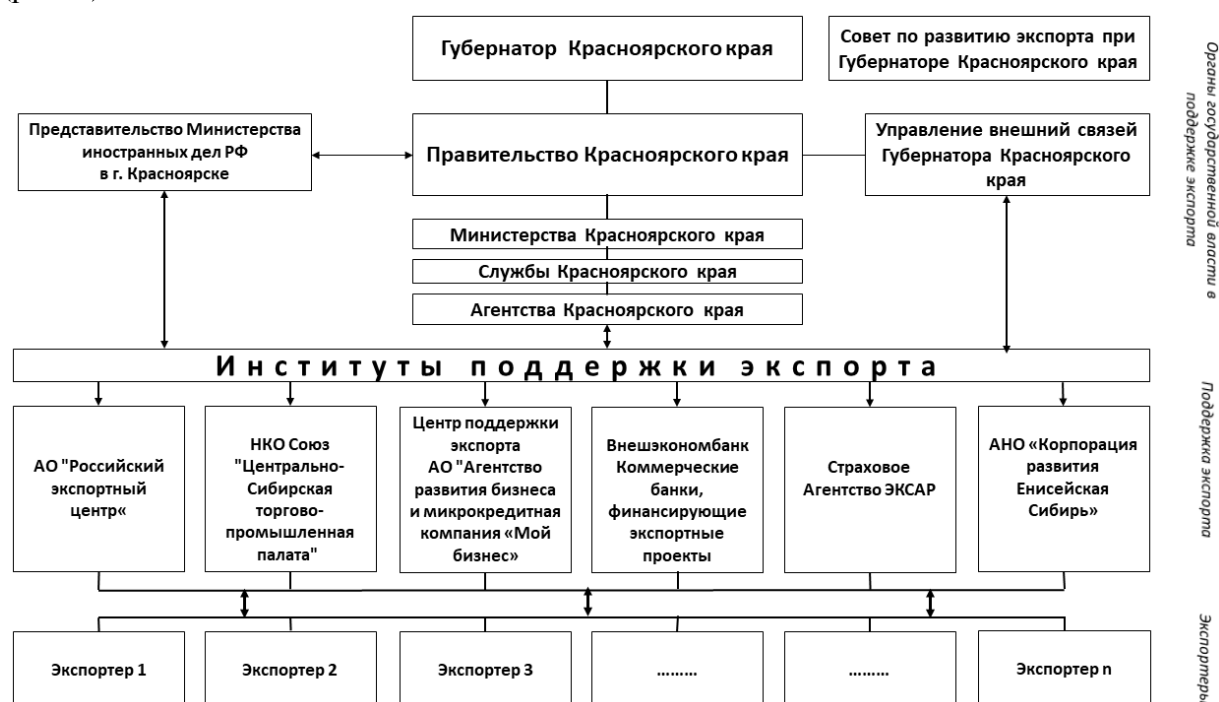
Губернатор Красноярского края

Совет по развитию экспорта при Губернаторе Красноярского края

Органы государственной власти в поддержке экспорта

Представительство Министерства иностранных дел РФ в г. Красноярске

Правительство Красноярского края

Управление внешний связей Губернатора Красноярского края

Министерства Красноярского края

Службы Красноярского края

Агентства Красноярского края

Институты поддержки экспорта

Поддержка экспорта

АО "Российский экспортный центр«

НКО Союз "Центрально-Сибирская торгово-промышленная палата"

Центр поддержки экспорта АО "Агентство развития бизнеса и микрокредитная компания «Мой бизнес»

Внешэкономбанк Коммерческие банки, финансирующие экспортные проекты

Страховое Агентство ЭКСАР

АНО «Корпорация развития Енисейская Сибирь»

Экспортеры

Экспортер 1

Экспортер 2

Экспортер 3

........

........

Экспортер n